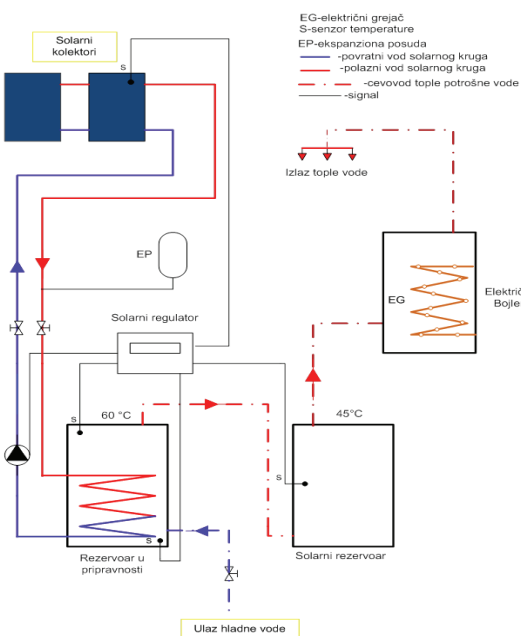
EG-električni grejač
S-senzor temperature
EP-ekspanziona posuda
-povratni vod solarnog kruga
-polazni vod solarnog kruga
-cevovod tople potrošne vode
-signal

Solarni kolektori

S

Izlaz tople vode

EP

EG

Električ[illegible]
Bojle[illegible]

Solarni regulator

S

60 °C

45°C

S

S

Rezervoar u pripravnosti

Solarni rezervoar

Ulaz hladne vode